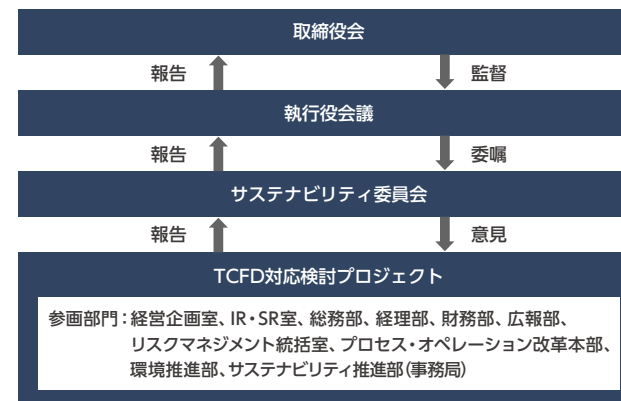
取締役会

報告

監督

執行役会議

報告

委嘱

サステナビリティ委員会

報告

意見

TCFD対応検討プロジェクト

参画部門：経営企画室、IR・SR室、総務部、経理部、財務部、広報部、リスクマネジメント統括室、プロセス・オペレーション改革本部、環境推進部、サステナビリティ推進部（事務局）